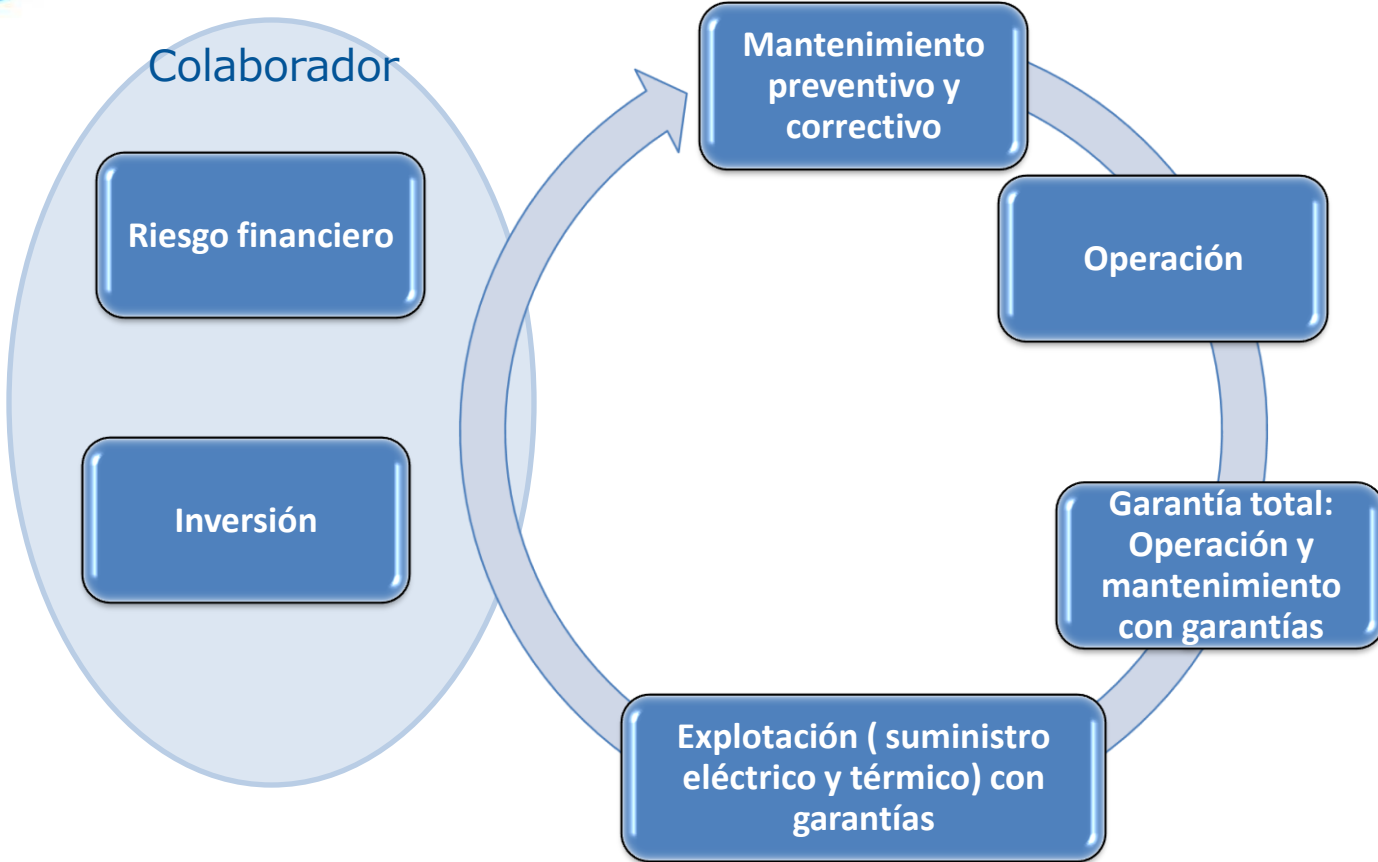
Colaborador

Riesgo financiero

Inversión

Mantenimiento preventivo y correctivo

Operación

Garantía total: Operación y mantenimiento con garantías

Explotación ( suministro eléctrico y térmico) con garantías